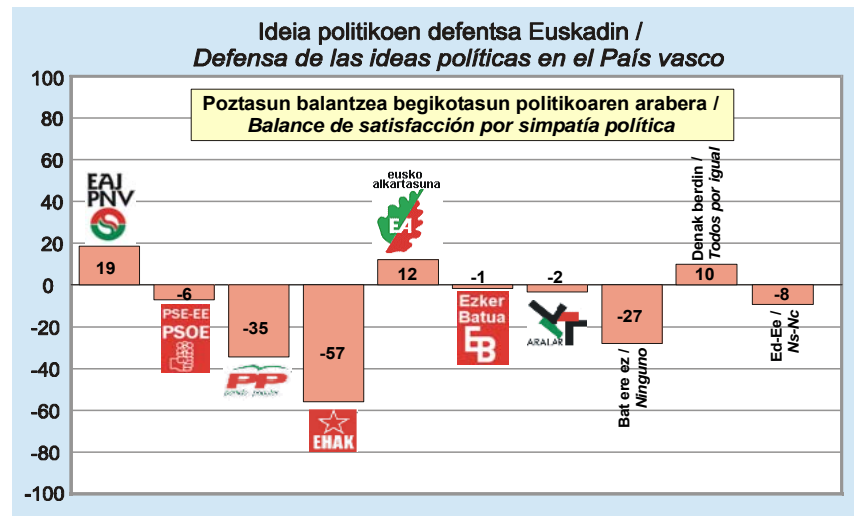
Ideia politikoen defentsa Euskadin /
*Defensa de las ideas políticas en el País vasco*

Poztasun balantzea begikotasun politikoaren arabera /
*Balance de satisfacción por simpatía política*

100
80
60
40
20
0
-20
-40
-60
-80
-100

EAJ PNV
19

PSE-EE PSOE
-6

-35
PP
partido popular

-57
EHAK

eusko alkartasuna
EA
12

-1
Ezker Batua
EB

-2
ARALAR

-27
Bat ere ez / *Ninguno*

Denak berdin / *Todos por igual*
10

-8
Ed-Ee / *Ns-Nc*